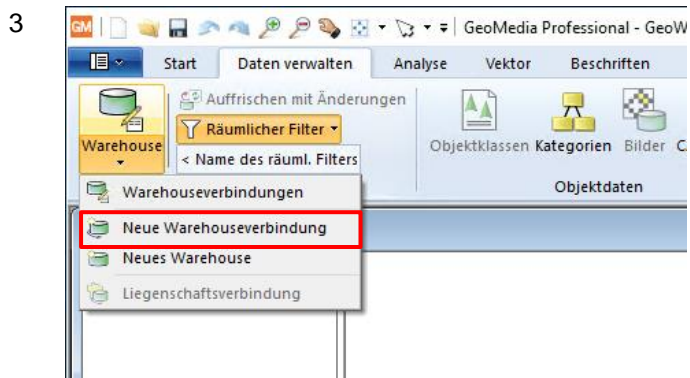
3

GM GeoMedia Professional - GeoW

Start | Daten verwalten | Analyse | Vektor | Beschriften

Warehouse

Auffrischen mit Änderungen

Räumlicher Filter

< Name des räuml. Filters

Objektklassen Kategorien Bilder C

Objektdaten

Warehouseverbindungen

Neue Warehouseverbindung

Neues Warehouse

Liegenschaftsverbindung